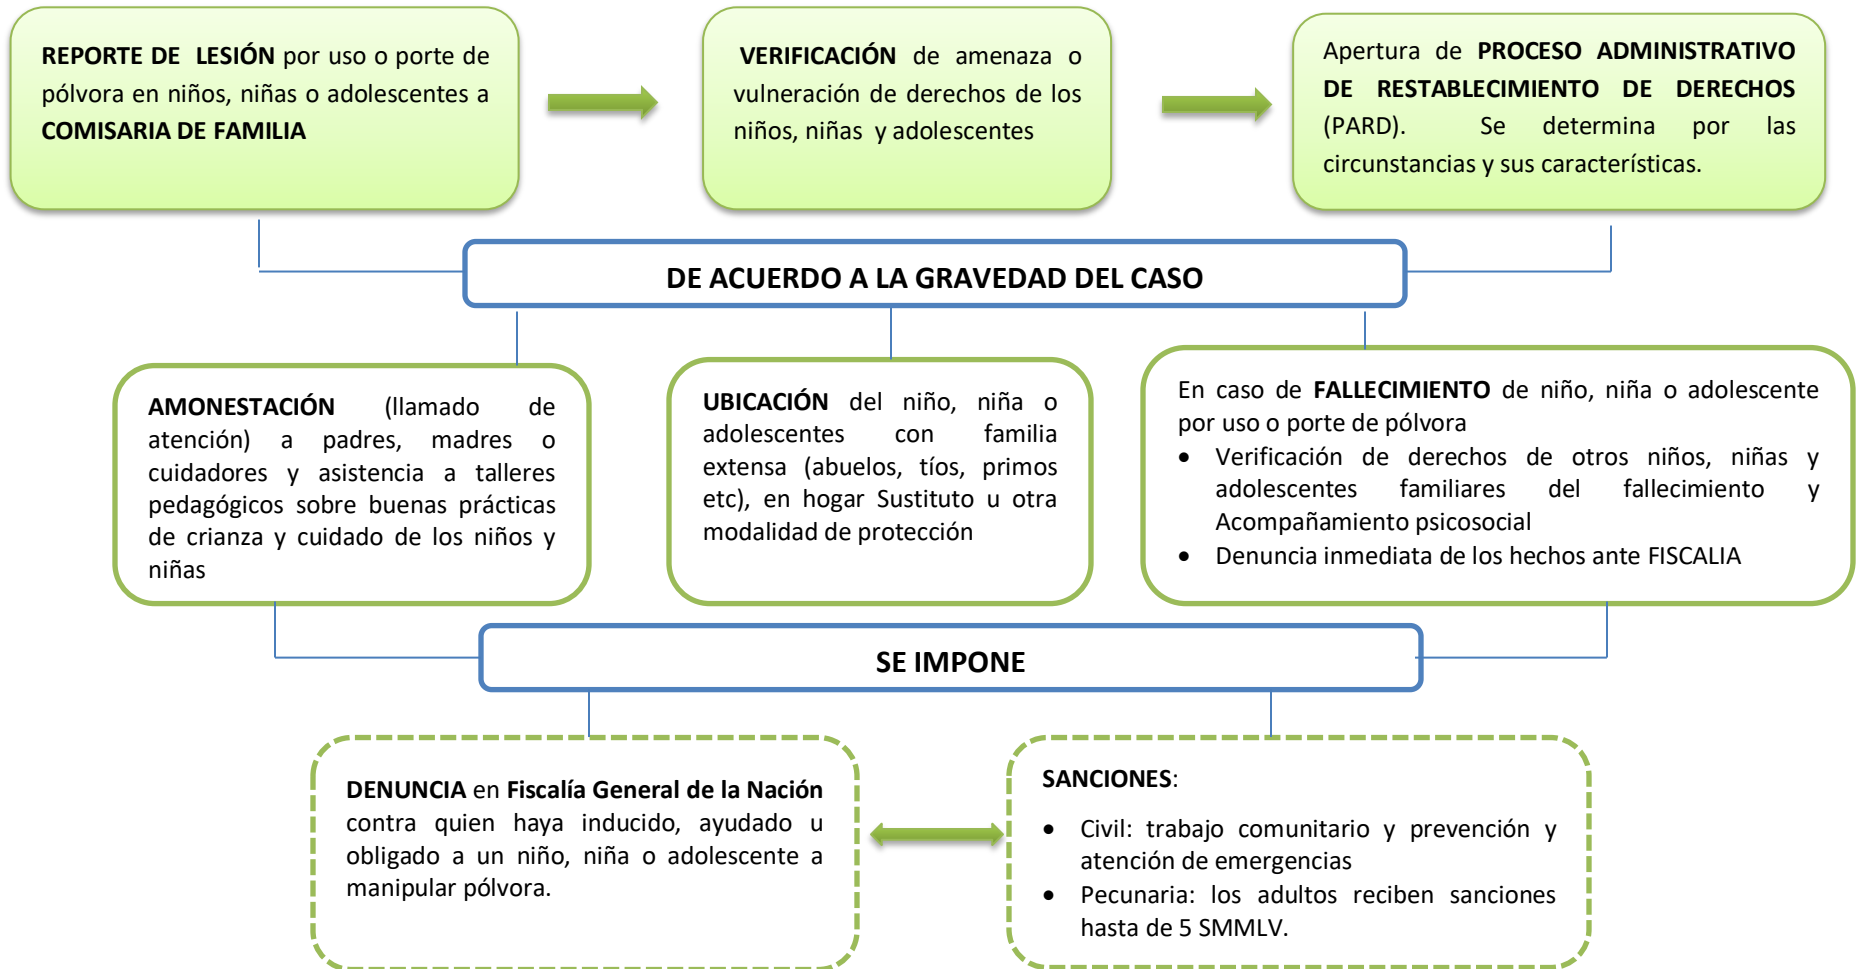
REPORTE DE LESIÓN por uso o porte de pólvora en niños, niñas o adolescentes a COMISARIA DE FAMILIA

VERIFICACIÓN de amenaza o vulneración de derechos de los niños, niñas y adolescentes

Apertura de PROCESO ADMINISTRATIVO DE RESTABLECIMIENTO DE DERECHOS (PARD). Se determina por las circunstancias y sus características.

DE ACUERDO A LA GRAVEDAD DEL CASO

AMONESTACIÓN (llamado de atención) a padres, madres o cuidadores y asistencia a talleres pedagógicos sobre buenas prácticas de crianza y cuidado de los niños y niñas

UBICACIÓN del niño, niña o adolescentes con familia extensa (abuelos, tíos, primos etc), en hogar Sustituto u otra modalidad de protección

En caso de FALLECIMIENTO de niño, niña o adolescente por uso o porte de pólvora
- Verificación de derechos de otros niños, niñas y adolescentes familiares del fallecimiento y Acompañamiento psicosocial
- Denuncia inmediata de los hechos ante FISCALIA

SE IMPONE

DENUNCIA en Fiscalía General de la Nación contra quien haya inducido, ayudado u obligado a un niño, niña o adolescente a manipular pólvora.

SANCIONES:
- Civil: trabajo comunitario y prevención y atención de emergencias
- Pecunaria: los adultos reciben sanciones hasta de 5 SMMLV.